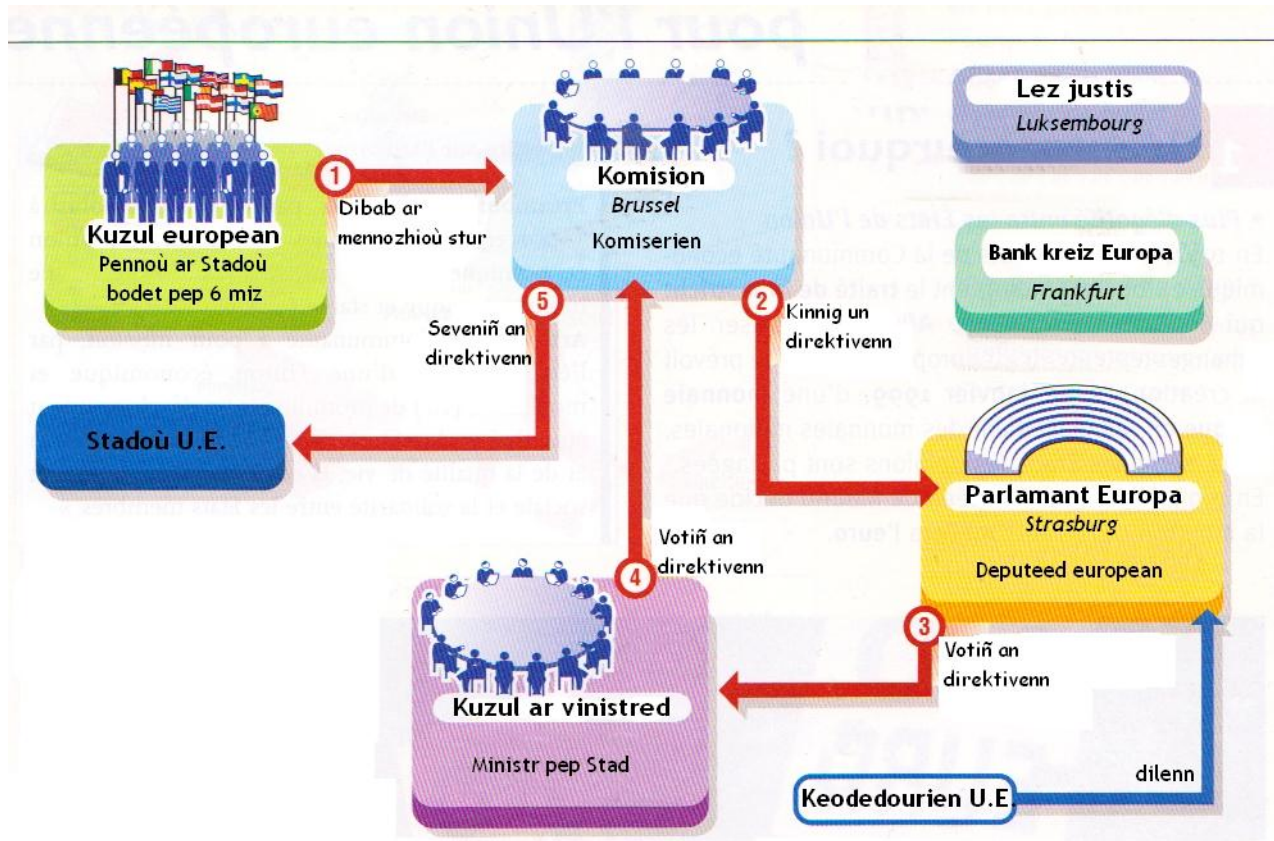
Kuzul european
Pennoù ar Stadoù bodet pep 6 miz

1
Dibab ar mennozhioù stur

Komision
Brussel
Komiserien

Lez justis
Luksembourg

Bank kreiz Europa
Frankfurt

5
Seveniñ an direktivenn

2
Kinnig un direktivenn

Stadoù U.E.

Parlamant Europa
Strasburg
Deputeed european

4
Votiñ an direktivenn

3
Votiñ an direktivenn

Kuzul ar vinistred
Ministr pep Stad

dilenn

Keodedourien U.E.